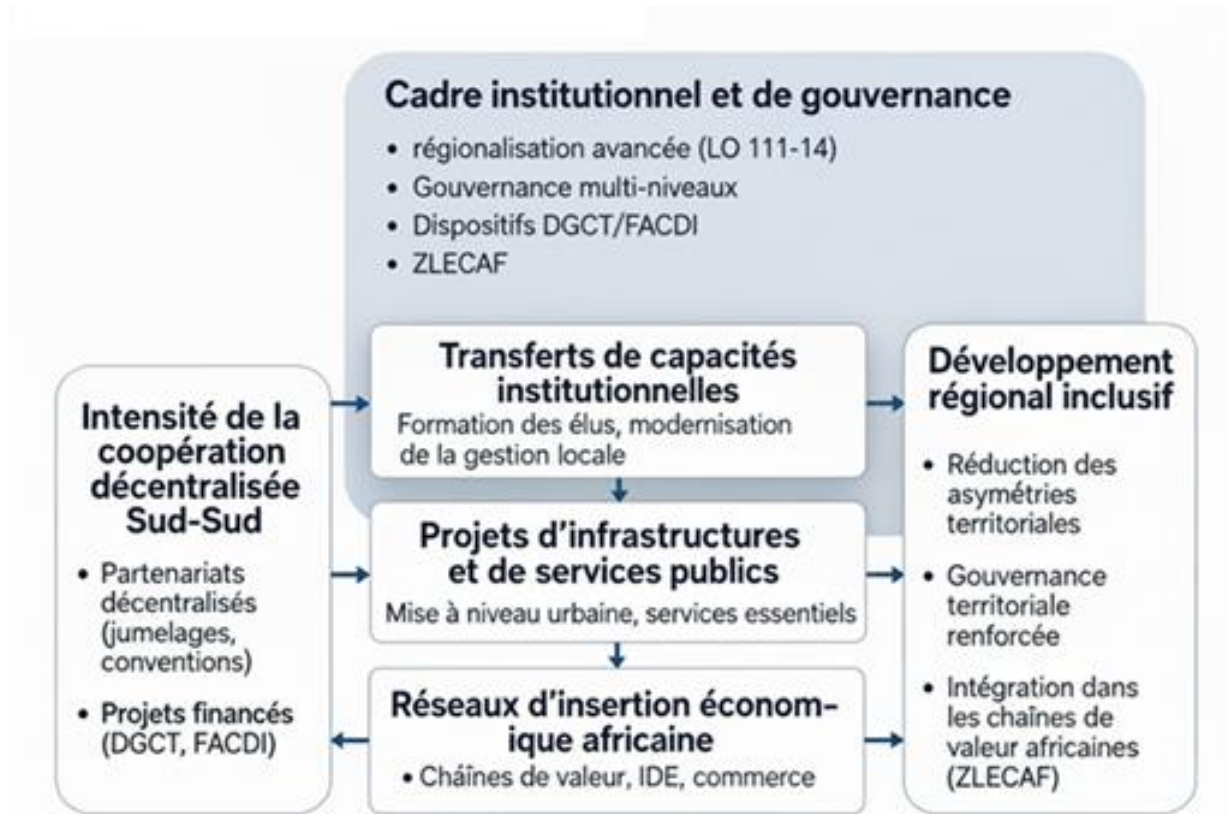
Cadre institutionnel et de gouvernance
• régionalisation avancée (LO 111-14)
• Gouvernance multi-niveaux
• Dispositifs DGCT/FACDI
• ZLECAF

Intensité de la coopération décentralisée Sud-Sud
• Partenariats décentralisés (jumelages, conventions)
• Projets financés (DGCT, FACDI)

Transferts de capacités institutionnelles
Formation des élus, modernisation de la gestion locale

Projets d'infrastructures et de services publics
Mise à niveau urbaine, services essentiels

Réseaux d'insertion économique africaine
• Chaînes de valeur, IDE, commerce

Développement régional inclusif
• Réduction des asymétries territoriales
• Gouvernance territoriale renforcée
• Intégration dans les chaînes de valeur africaines (ZLECAF)